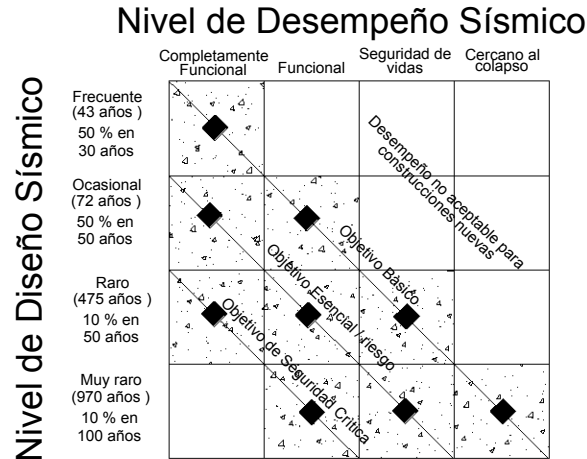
Nivel de Desempeño Sísmico

Completamente Funcional

Funcional

Seguridad de vidas

Cercano al colapso

Nivel de Diseño Sísmico

Frecuente (43 años ) 50 % en 30 años

Ocasional (72 años ) 50 % en 50 años

Raro (475 años ) 10 % en 50 años

Muy raro (970 años ) 10 % en 100 años

Desempeño no aceptable para construcciones nuevas

Objetivo Básico

Objetivo Esencial / riesgo

Objetivo de Seguridad Crítica